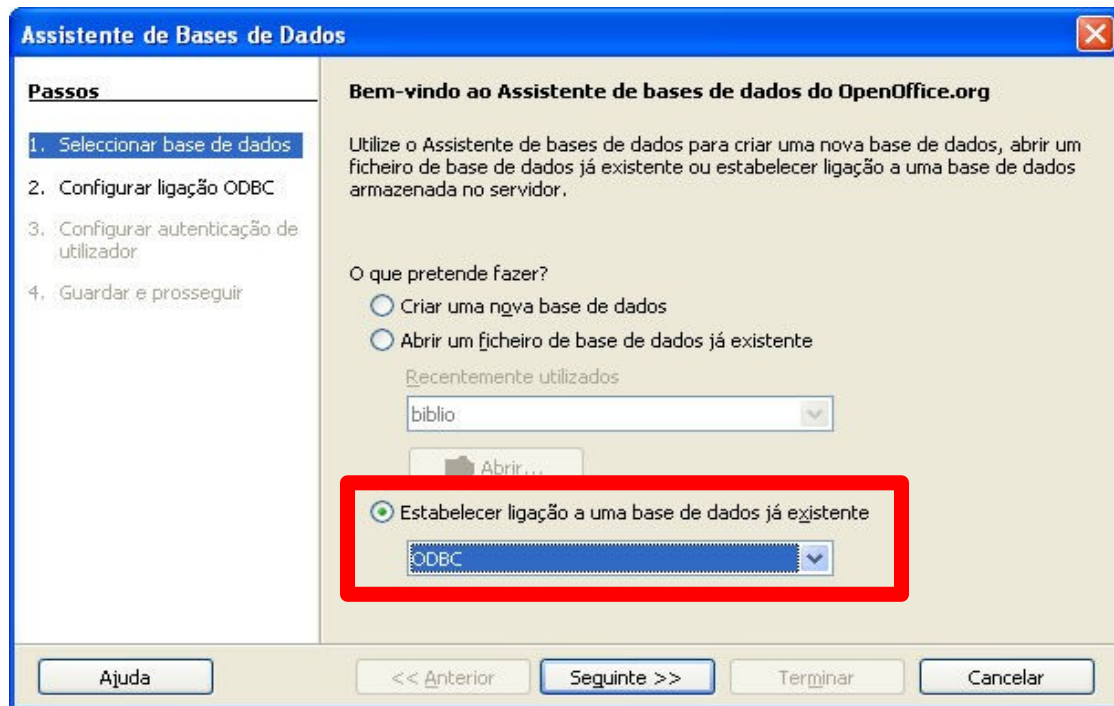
Assistente de Bases de Dados

Passos

1. Seleccionar base de dados
2. Configurar ligação ODBC
3. Configurar autenticação de utilizador
4. Guardar e prosseguir

Bem-vindo ao Assistente de bases de dados do OpenOffice.org

Utilize o Assistente de bases de dados para criar uma nova base de dados, abrir um ficheiro de base de dados já existente ou estabelecer ligação a uma base de dados armazenada no servidor.

O que pretende fazer?

Criar uma nova base de dados

Abrir um ficheiro de base de dados já existente

Recentemente utilizados

biblio

Abrir...

Estabelecer ligação a uma base de dados já existente

ODBC

Ajuda

<< Anterior

Seguinte >>

Terminar

Cancelar